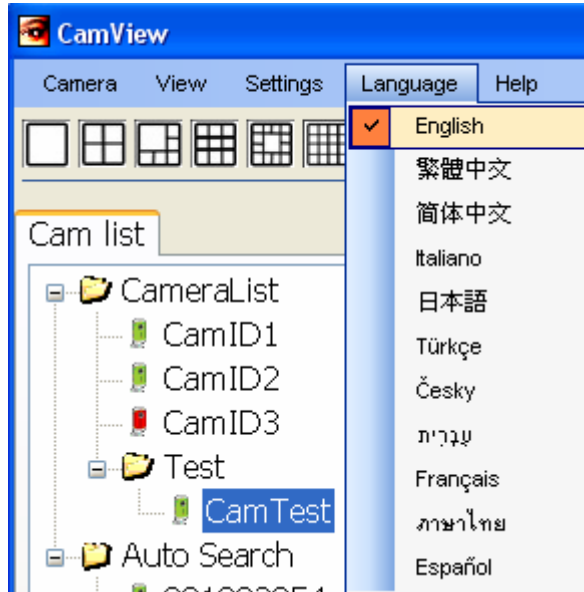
CamView

Camera View Settings Language Help

Cam list

CameraList
CamID1
CamID2
CamID3
Test
CamTest
Auto Search
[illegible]

English
繁體中文
简体中文
Italiano
日本語
Türkçe
Česky
עִבְרִית
Français
ภาษาไทย
Español